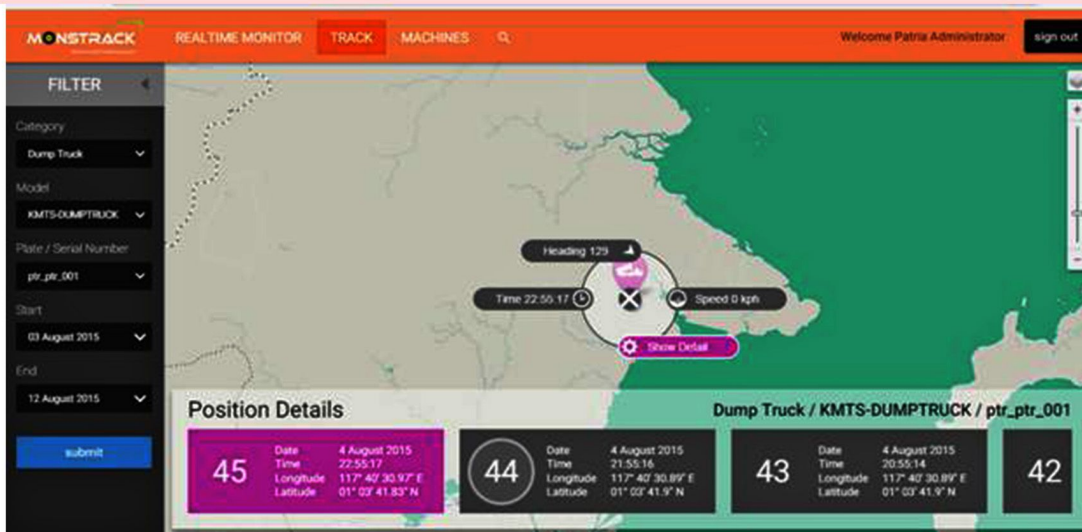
MONSTRACK REALTIME MONITOR TRACK MACHINES Welcome Patria Administrator sign out

FILTER

Category
Dump Truck

Model
KMTS-DUMPTRUCK

Plate / Serial Number
ptr_ptr_001

Start
03 August 2015

End
12 August 2015

submit

Heading 129
Time 22:55:17
Speed 0 kph
Show Detail

Position Details
Dump Truck / KMTS-DUMPTRUCK / ptr_ptr_001

45
Date 4 August 2015
Time 22:55:17
Longitude 117° 40' 30.97" E
Latitude 01° 03' 41.83" N

44
Date 4 August 2015
Time 21:55:16
Longitude 117° 40' 30.89" E
Latitude 01° 03' 41.9" N

43
Date 4 August 2015
Time 20:55:14
Longitude 117° 40' 30.89" E
Latitude 01° 03' 41.9" N

42